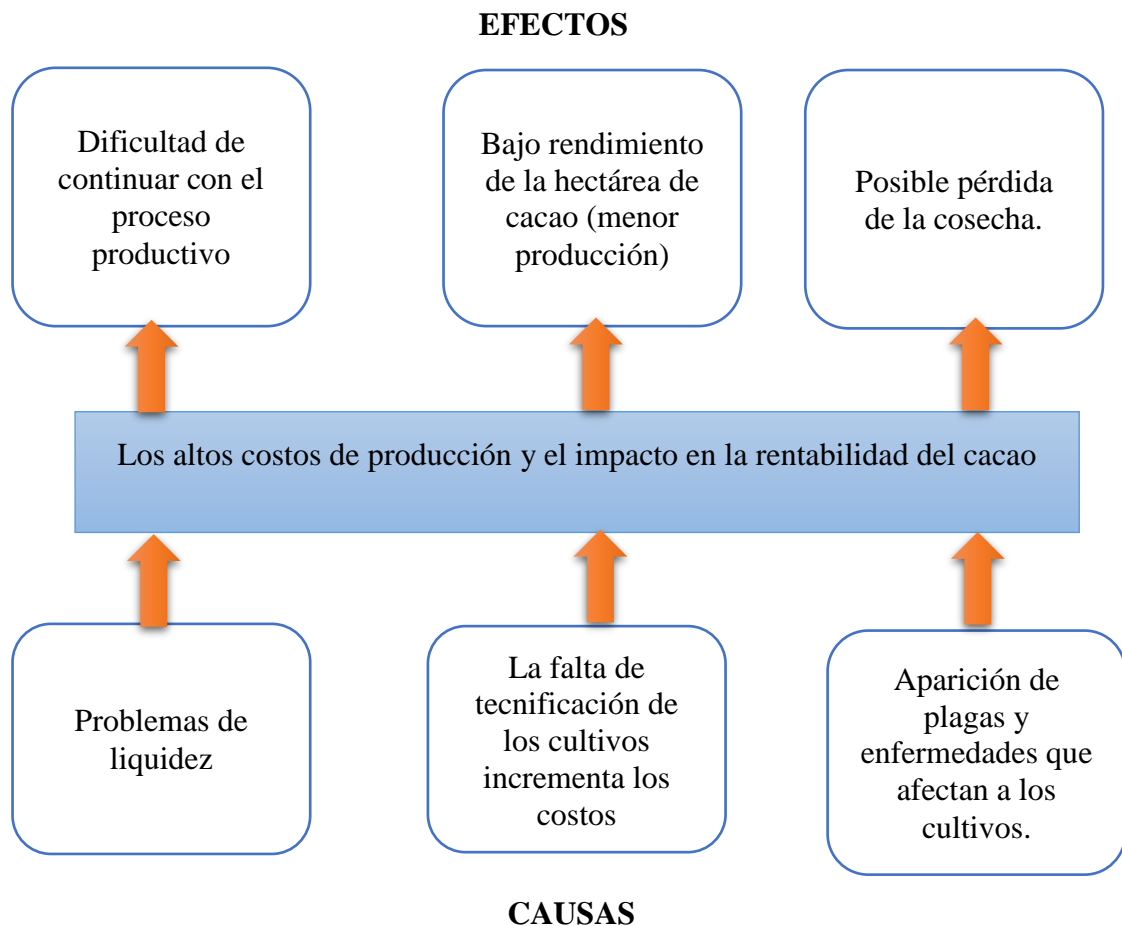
EFECTOS

Dificultad de continuar con el proceso productivo

Bajo rendimiento de la hectárea de cacao (menor producción)

Posible pérdida de la cosecha.

Los altos costos de producción y el impacto en la rentabilidad del cacao

Problemas de liquidez

La falta de tecnificación de los cultivos incrementa los costos

Aparición de plagas y enfermedades que afectan a los cultivos.

CAUSAS